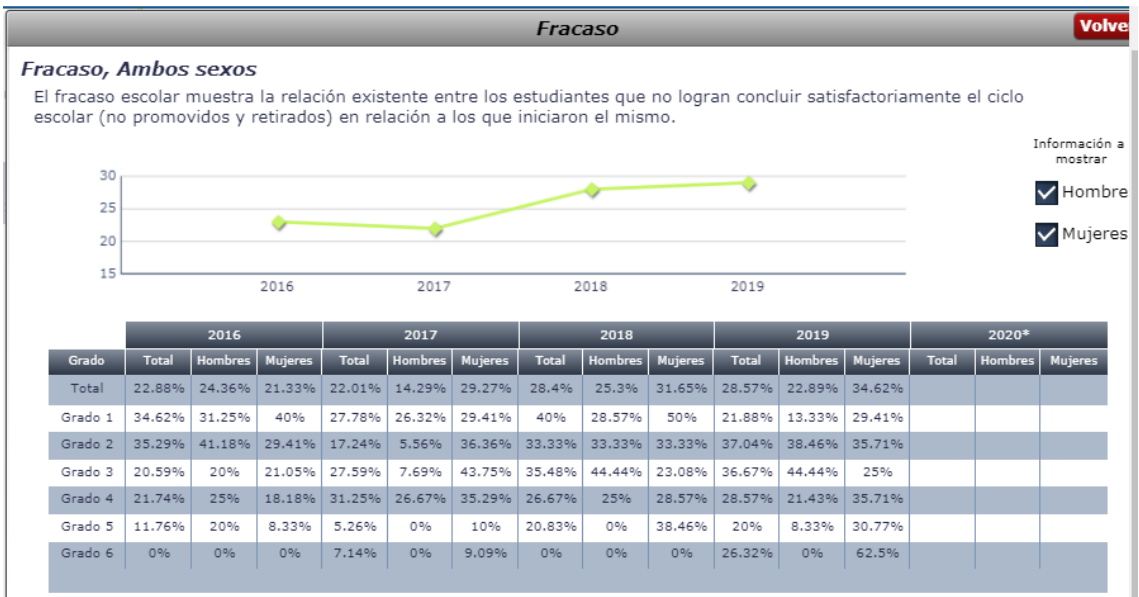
Fracaso

Volve

Fracaso, Ambos sexos

El fracaso escolar muestra la relación existente entre los estudiantes que no logran concluir satisfactoriamente el ciclo escolar (no promovidos y retirados) en relación a los que iniciaron el mismo.

Información a mostrar

Hombre

Mujeres

30
25
20
15

2016 2017 2018 2019

| | 2016 | | | 2017 | | | 2018 | | | 2019 | | | 2020* | | |
|---|---|---|---|---|---|---|---|---|---|---|---|---|---|---|---|
| Grado | Total | Hombres | Mujeres | Total | Hombres | Mujeres | Total | Hombres | Mujeres | Total | Hombres | Mujeres | Total | Hombres | Mujeres |
| Total | 22.88% | 24.36% | 21.33% | 22.01% | 14.29% | 29.27% | 28.4% | 25.3% | 31.65% | 28.57% | 22.89% | 34.62% | | | |
| Grado 1 | 34.62% | 31.25% | 40% | 27.78% | 26.32% | 29.41% | 40% | 28.57% | 50% | 21.88% | 13.33% | 29.41% | | | |
| Grado 2 | 35.29% | 41.18% | 29.41% | 17.24% | 5.56% | 36.36% | 33.33% | 33.33% | 33.33% | 37.04% | 38.46% | 35.71% | | | |
| Grado 3 | 20.59% | 20% | 21.05% | 27.59% | 7.69% | 43.75% | 35.48% | 44.44% | 23.08% | 36.67% | 44.44% | 25% | | | |
| Grado 4 | 21.74% | 25% | 18.18% | 31.25% | 26.67% | 35.29% | 26.67% | 25% | 28.57% | 28.57% | 21.43% | 35.71% | | | |
| Grado 5 | 11.76% | 20% | 8.33% | 5.26% | 0% | 10% | 20.83% | 0% | 38.46% | 20% | 8.33% | 30.77% | | | |
| Grado 6 | 0% | 0% | 0% | 7.14% | 0% | 9.09% | 0% | 0% | 0% | 26.32% | 0% | 62.5% | | | |